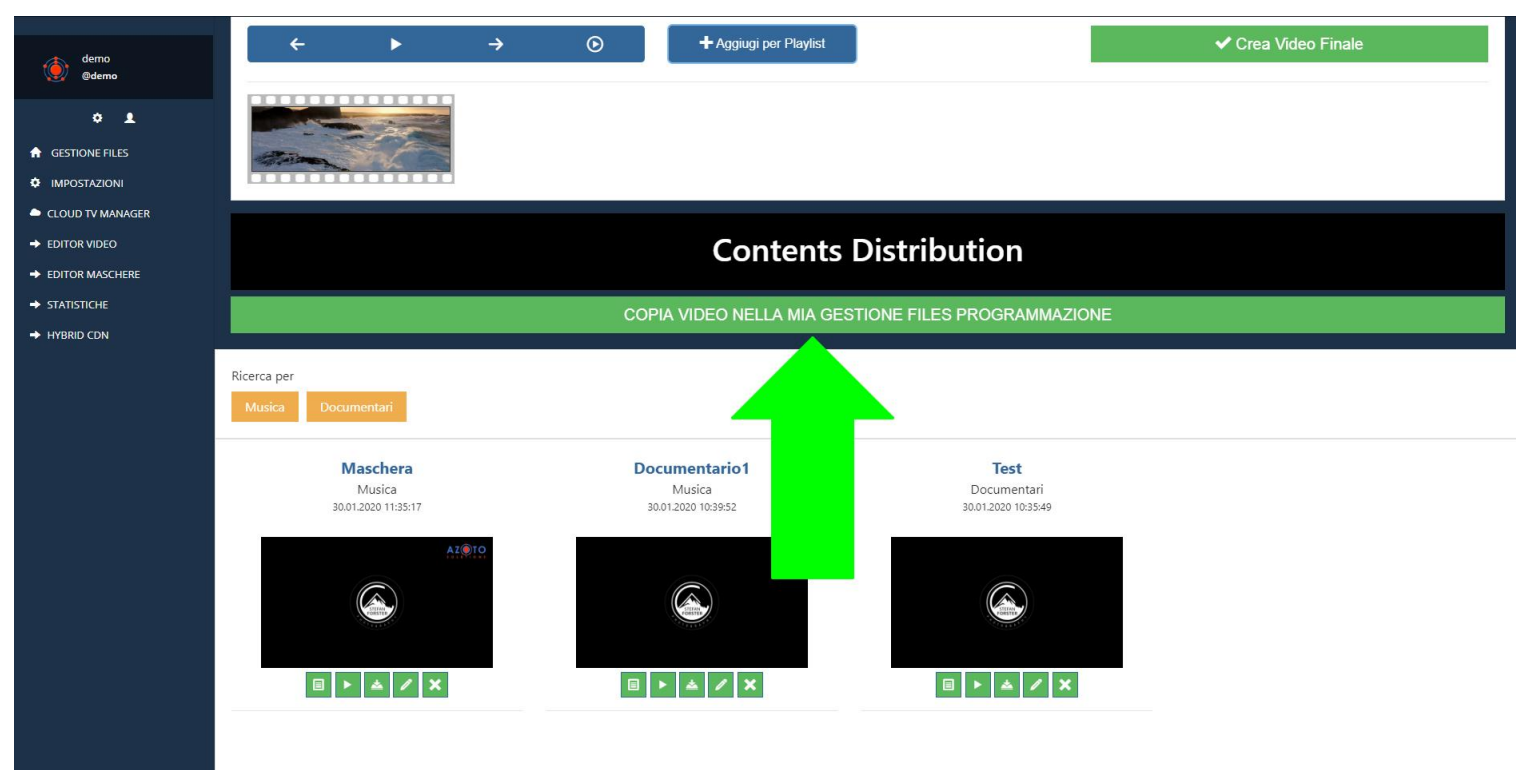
demo
@demo

GESTIONE FILES
IMPOSTAZIONI
CLOUD TV MANAGER
EDITOR VIDEO
EDITOR MASCHERE
STATISTICHE
HYBRID CDN

Aggiugi per Playlist

Crea Video Finale

Contents Distribution

COPIA VIDEO NELLA MIA GESTIONE FILES PROGRAMMAZIONE

Ricerca per

Musica Documentari

Maschera
Musica
30.01.2020 11:35:17

Documentario1
Musica
30.01.2020 10:39:52

Test
Documentari
30.01.2020 10:35:49

AZOTO